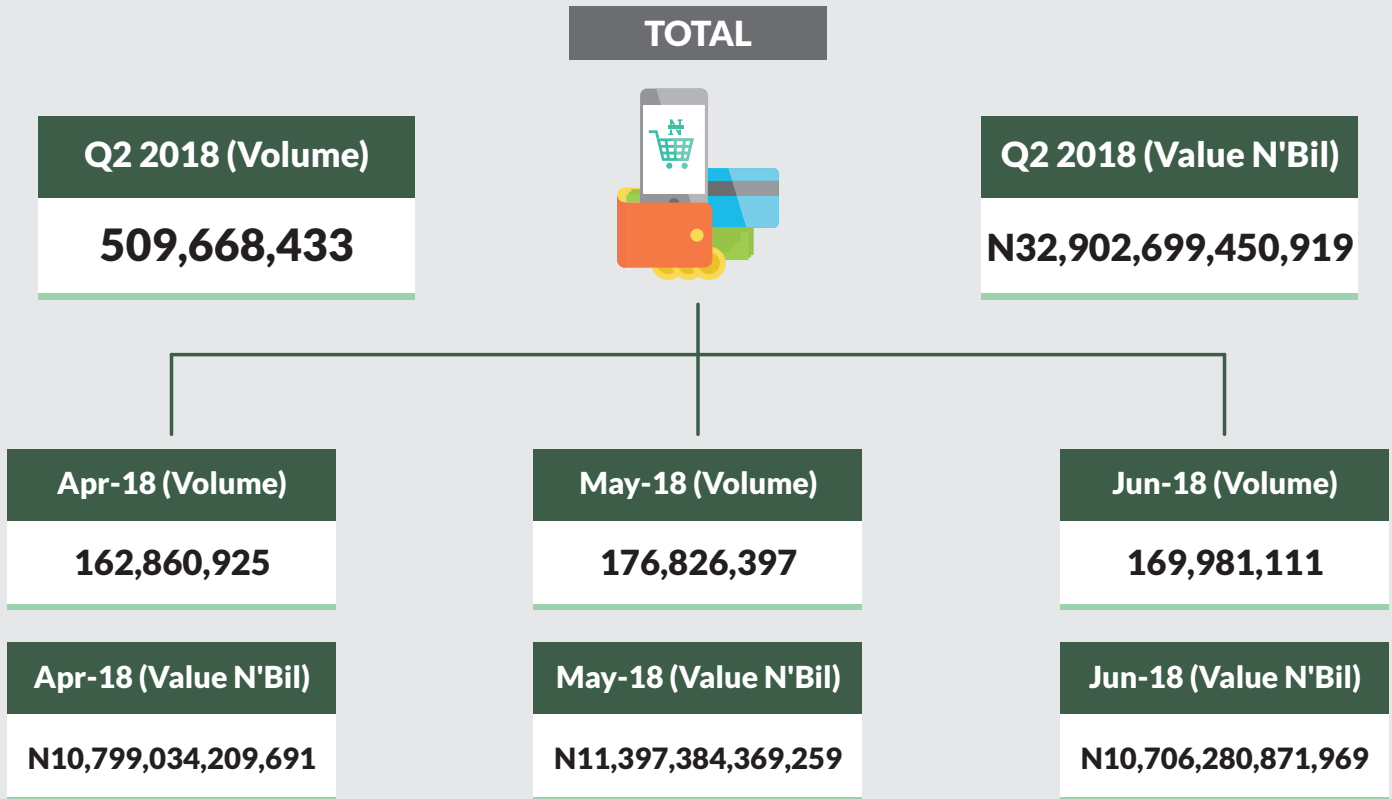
TOTAL

Q2 2018 (Volume)

509,668,433

₦

Q2 2018 (Value N'Bil)

N32,902,699,450,919

Apr-18 (Volume)

162,860,925

May-18 (Volume)

176,826,397

Jun-18 (Volume)

169,981,111

Apr-18 (Value N'Bil)

N10,799,034,209,691

May-18 (Value N'Bil)

N11,397,384,369,259

Jun-18 (Value N'Bil)

N10,706,280,871,969